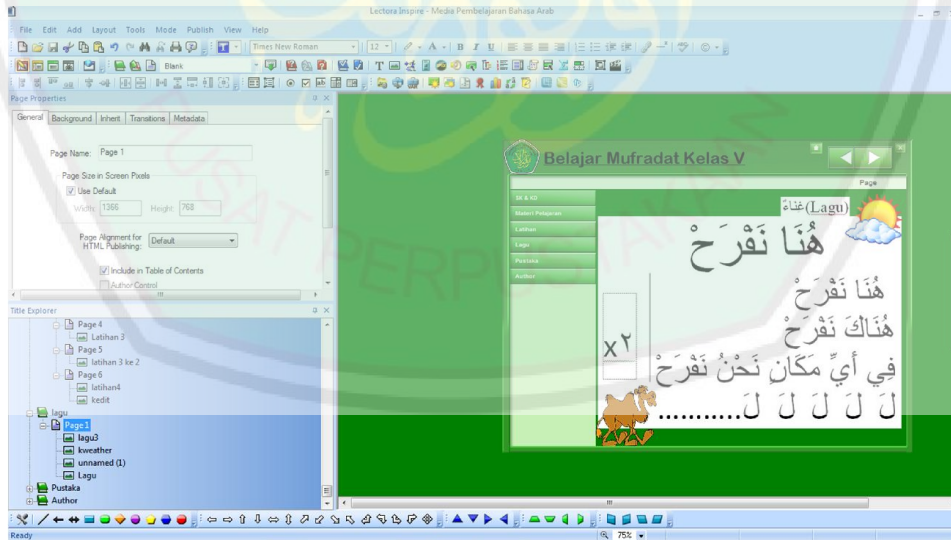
Lectora Inspire - Media Pembelajaran Bahasa Arab

File Edit Add Layout Tools Mode Publish View Help

Times New Roman 12

Blank

Page Properties

General Background Inherit Transitions Metadata

Page Name: Page 1

Page Size in Screen Pixels

Use Default

Width: 1366 Height: 768

Page Alignment for HTML Publishing: Default

Include in Table of Contents

Author Control

Title Explorer

Page 4
Latihan 3
Page 5
latihan 3 ke 2
Page 6
latihan4
kedit
lagu
Page 1
lagu3
kweather
unnamed (1)
Lagu
Pustaka
Author

Belajar Mufradat Kelas V

Page

SK & KD
Materi Pelajaran
Latihan
Lagu
Pustaka
Author

(Lagu)غناءٌ

هُنَا نَفْرَحْ

هُنَا نَفْرَحْ
هُنَاكَ نَفْرَحْ
فِي أيِّ مَكَانٍ نَحْنُ نَفْرَحْ
لَ لَ لَ لَ لَ..........

x٢

UPT PERPUSTAKAAN

Ready

75%